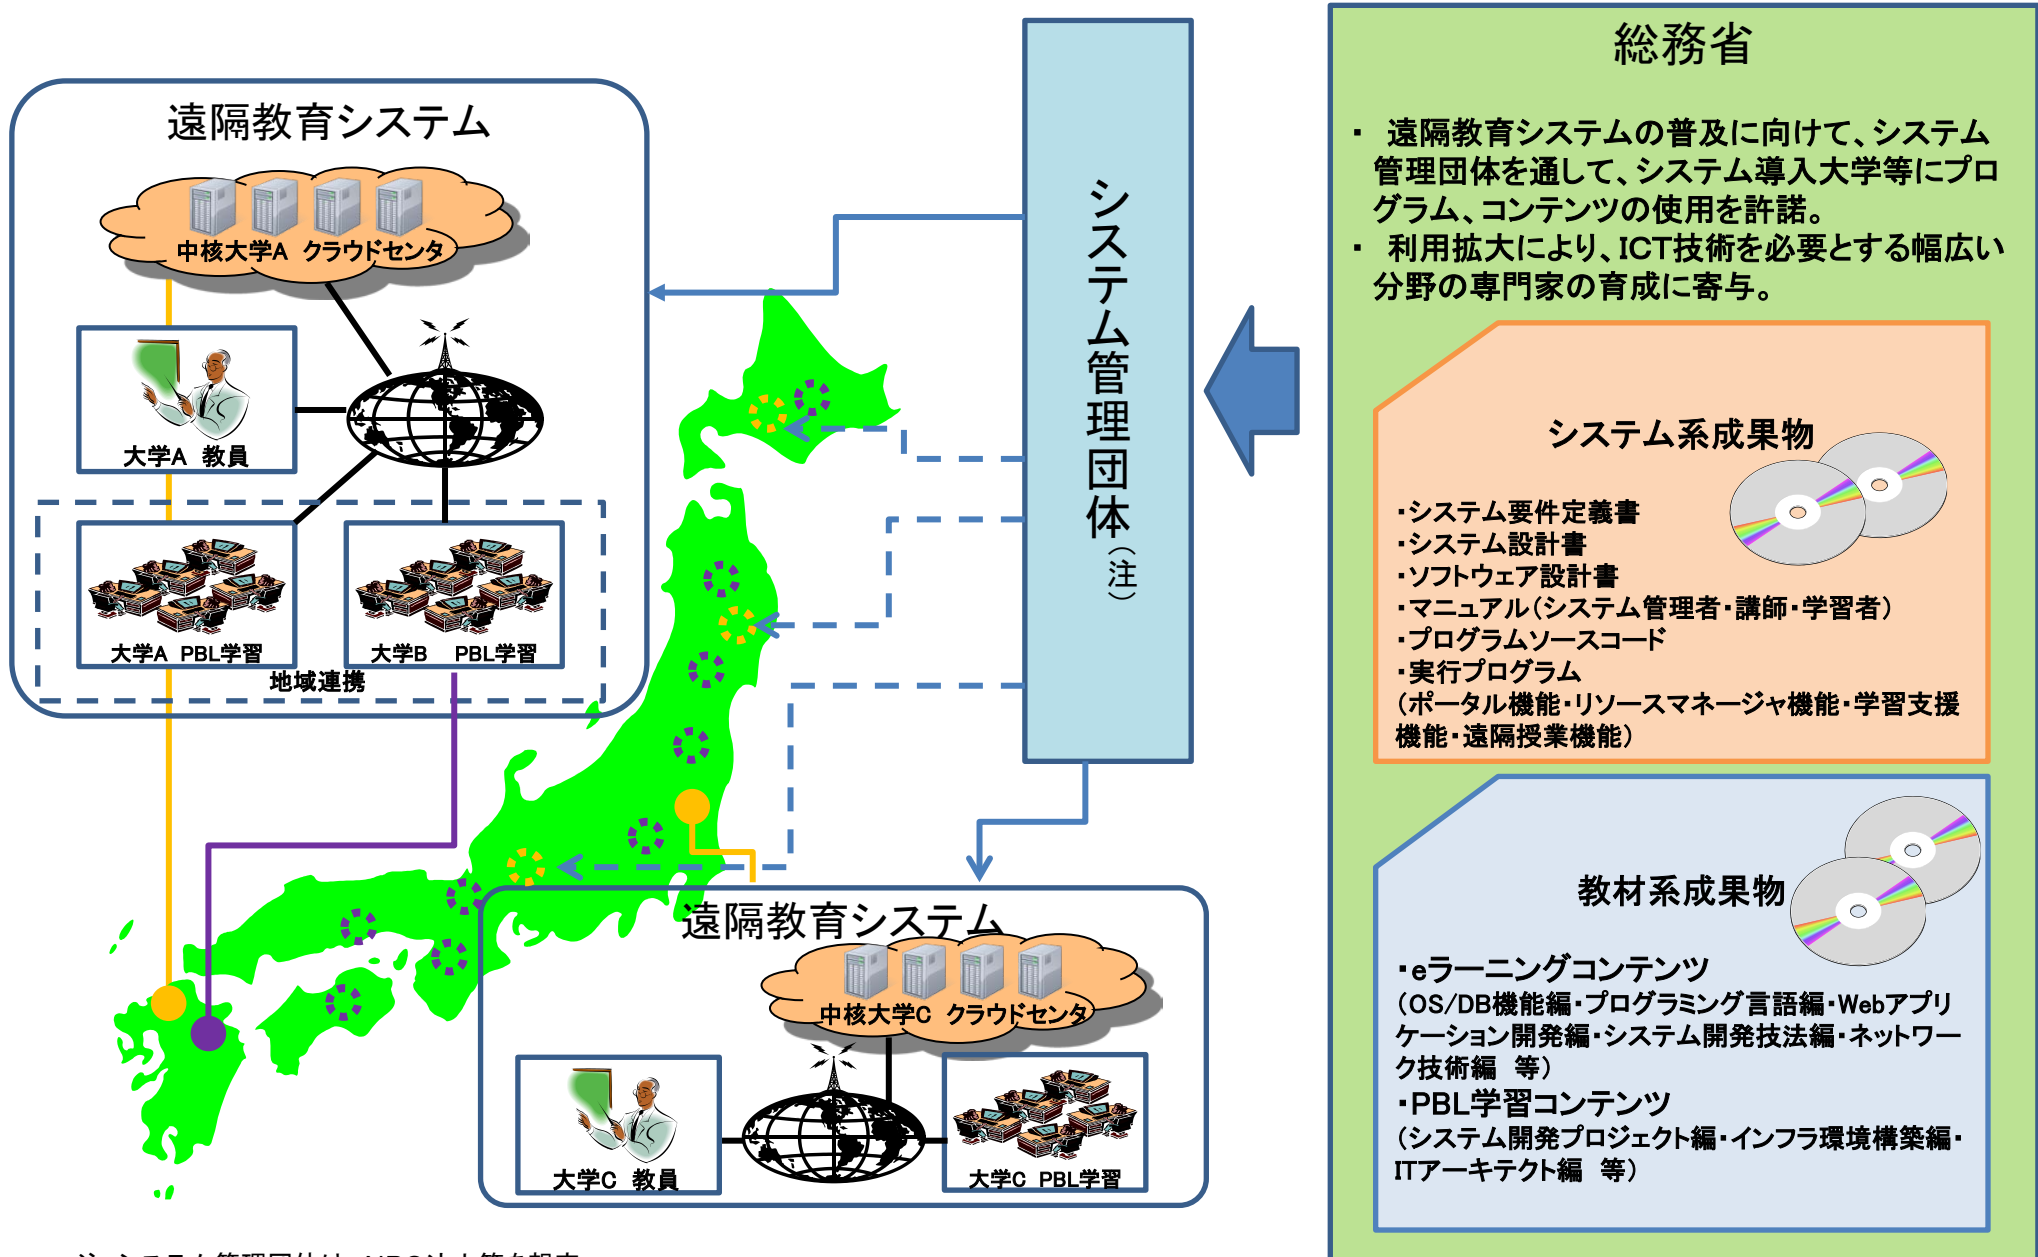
遠隔教育システム

中核大学A クラウドセンタ

大学A 教員

大学A PBL学習

大学B PBL学習

地域連携

システム管理団体（注）

遠隔教育システム

中核大学C クラウドセンタ

大学C 教員

大学C PBL学習

総務省

・ 遠隔教育システムの普及に向けて、システム管理団体を通して、システム導入大学等にプログラム、コンテンツの使用を許諾。
・ 利用拡大により、ICT技術を必要とする幅広い分野の専門家の育成に寄与。

システム系成果物

・システム要件定義書
・システム設計書
・ソフトウェア設計書
・マニュアル（システム管理者・講師・学習者）
・プログラムソースコード
・実行プログラム
（ポータル機能・リソースマネージャ機能・学習支援機能・遠隔授業機能）

教材系成果物

・eラーニングコンテンツ
（OS/DB機能編・プログラミング言語編・Webアプリケーション開発編・システム開発技法編・ネットワーク技術編 等）
・PBL学習コンテンツ
（システム開発プロジェクト編・インフラ環境構築編・ITアーキテクト編 等）

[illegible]